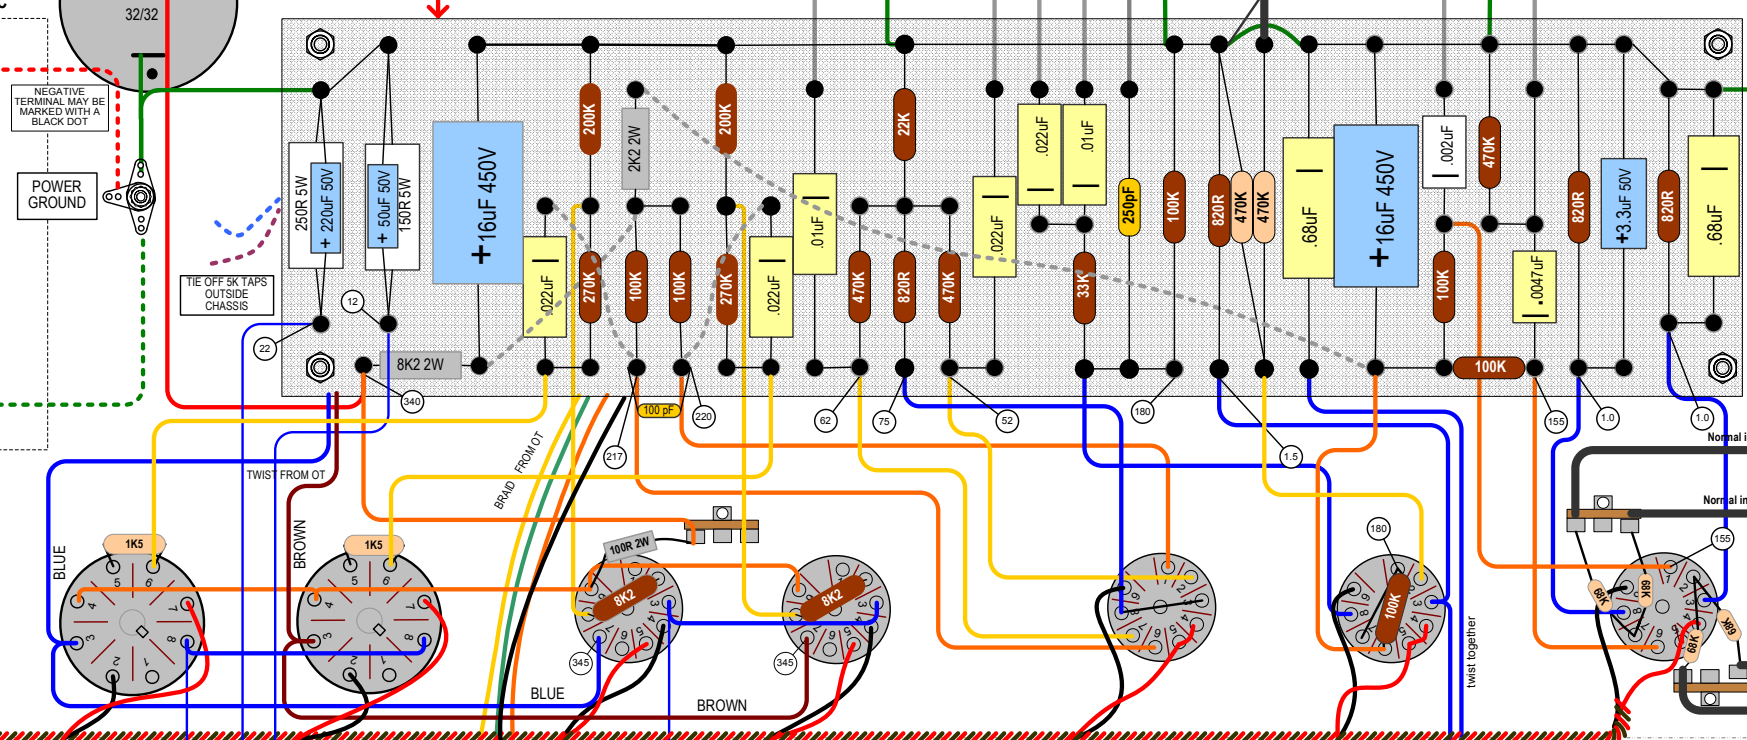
32/32

NEGATIVE TERMINAL MAY BE MARKED WITH A BLACK DOT

POWER GROUND

TIE OFF 5K TAPS OUTSIDE CHASSIS

250R 5W
+ 220uF 50V
+ 50uF 50V
150R 5W
+16uF 450V
200K
2K2 2W
200K
22K
.022uF
.01uF
250pF
100K
820R
470K
470K
.68uF
+16uF 450V
.002uF
470K
820R
+3.3uF 50V
820R
.68uF
.022uF
270K
100K
100K
270K
.022uF
.01uF
470K
820R
470K
.022uF
33K
100K
.0047uF
8K2 2W
100K
100 pF

12
22
340
217
220
62
75
52
180
1.5
155
1.0
1.0

TWIST FROM OT
BRAID FROM OT
BLUE
BROWN
1K5
1K5
100R 2W
8K2
8K2
345
345
BLUE
BROWN
180
100K
155
68K
68K
68K
68K
twist together
Normal i
Normal in